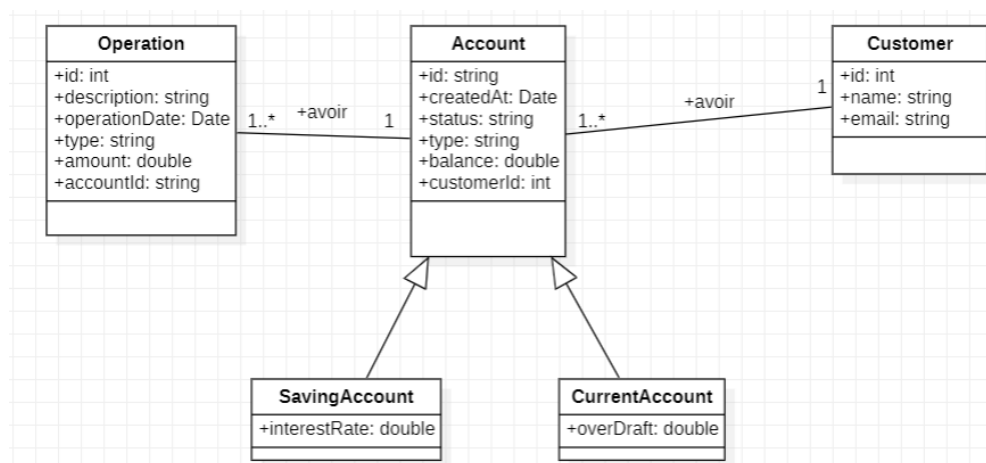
Operation
+id: int
+description: string
+operationDate: Date
+type: string
+amount: double
+accountId: string

1..*
+avoir
1

Account
+id: string
+createdAt: Date
+status: string
+type: string
+balance: double
+customerId: int

1..*
+avoir
1

Customer
+id: int
+name: string
+email: string

SavingAccount
+interestRate: double

CurrentAccount
+overDraft: double